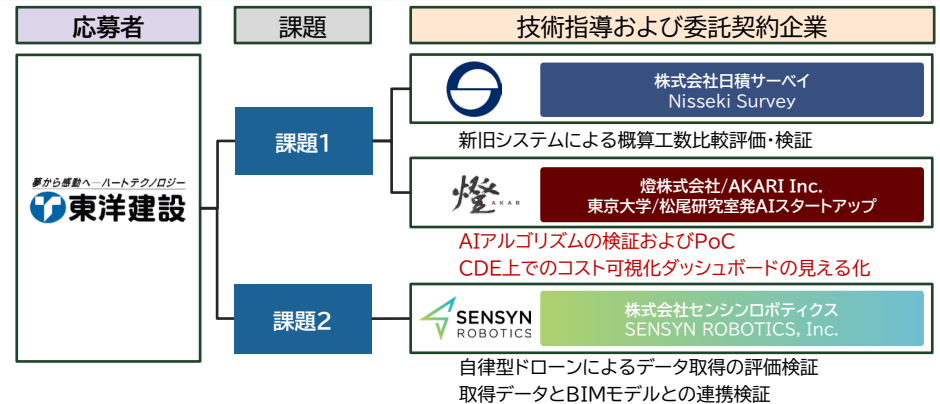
応募者

課題

技術指導および委託契約企業

夢から感動へ―ハートテクノロジー
東洋建設

課題1

株式会社日積サーベイ
Nisseki Survey

新旧システムによる概算工数比較評価・検証

燈
AKARI

燈株式会社/AKARI Inc.
東京大学/松尾研究室発AIスタートアップ

AIアルゴリズムの検証およびPoC
CDE上でのコスト可視化ダッシュボードの見える化

課題2

SENSYN
ROBOTICS

株式会社センシンロボティクス
SENSYN ROBOTICS, Inc.

自律型ドローンによるデータ取得の評価検証
取得データとBIMモデルとの連携検証